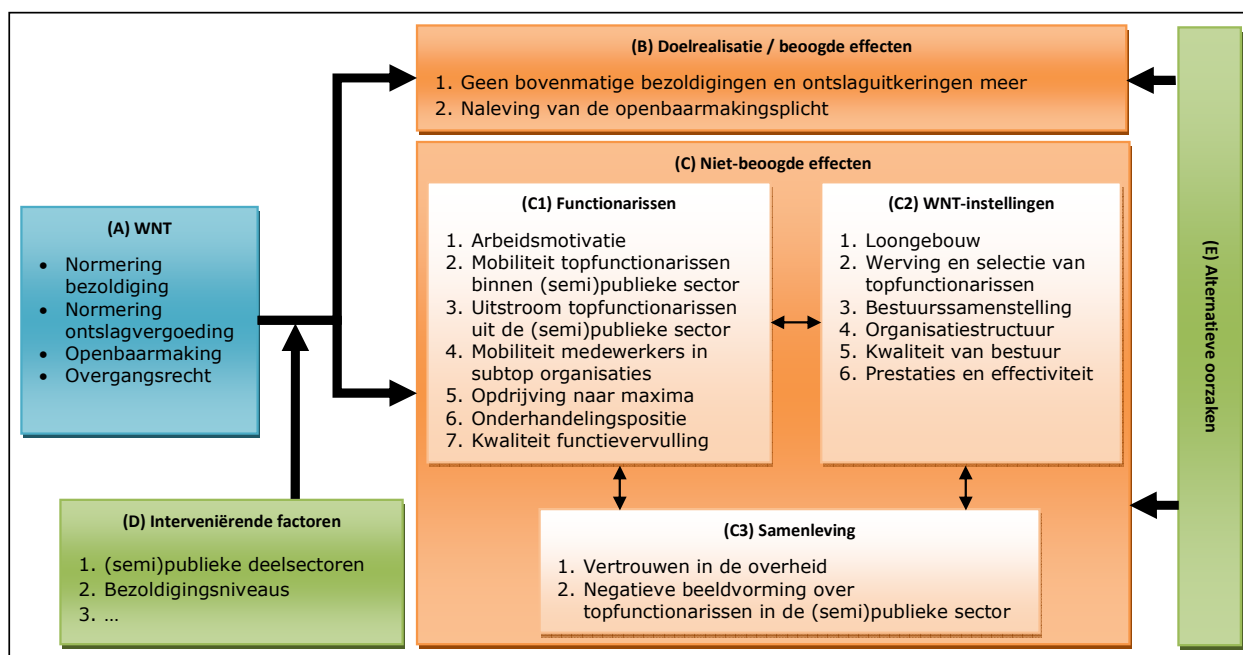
(B) Doelrealisatie / beoogde effecten

1. Geen bovenmatige bezoldigingen en ontslaguitkeringen meer
2. Naleving van de openbaarmakingsplicht

(C) Niet-beoogde effecten

(C1) Functionarissen

1. Arbeidsmotivatie
2. Mobiliteit topfunctionarissen binnen (semi)publieke sector
3. Uitstroom topfunctionarissen uit de (semi)publieke sector
4. Mobiliteit medewerkers in subtop organisaties
5. Opdrijving naar maxima
6. Onderhandelingspositie
7. Kwaliteit functievervulling

(C2) WNT-instellingen

1. Loongebouw
2. Werving en selectie van topfunctionarissen
3. Bestuurssamenstelling
4. Organisatiestructuur
5. Kwaliteit van bestuur
6. Prestaties en effectiviteit

(C3) Samenleving

1. Vertrouwen in de overheid
2. Negatieve beeldvorming over topfunctionarissen in de (semi)publieke sector

(A) WNT

- Normering bezoldiging
- Normering ontslagvergoeding
- Openbaarmaking
- Overgangsrecht

(D) Interveniërende factoren

1. (semi)publieke deelsectoren
2. Bezoldigingsniveaus
3. …

(E) Alternatieve oorzaken